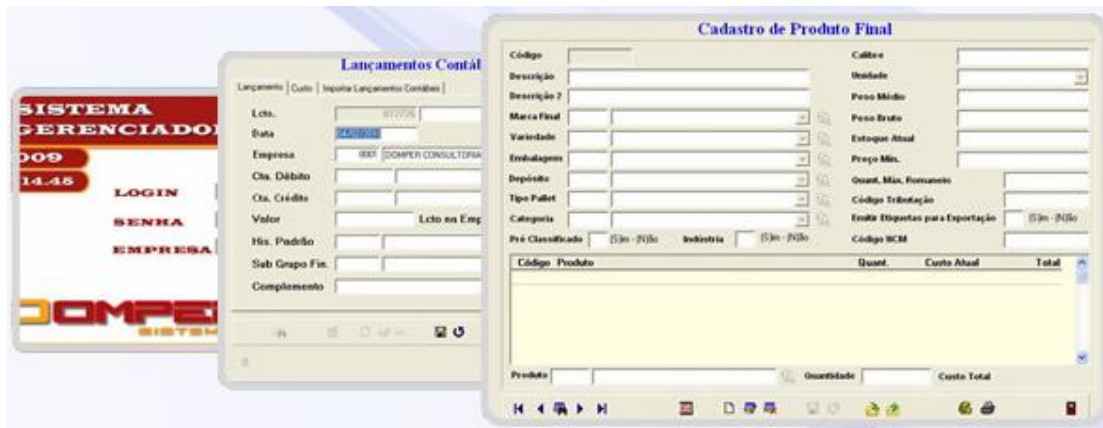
SISTEMA
GERENCIADO

009
14.45

LOGIN
SENHA
EMPRESA

DOMPE
SISTEM

Lançamentos Contál

Lançamento | Custo | Importar Lançamentos Contábeis

Lcto. 
Data
Empresa 0001 DOMPER CONSULTORIA
Cta. Débito
Cta. Crédito
Valor Lcto na Emp
His. Padrão
Sub Grupo Fin.
Complemento

Cadastro de Produto Final

Código
Descrição
Descrição 2
Marca Final
Variedade
Embalagem
Depósito
Tipo Pallet
Categoria
Pré Classificado (S)im - (N)ão Indústria (S)im - (N)ão

Calibre
Unidade
Peso Médio
Peso Bruto
Estoque Atual
Preço Mín.
Quant. Mín. Romaneio
Código Tributação
Emitir Etiquetas para Exportação (S)im - (N)ão
Código NCM

| Código | Produto | Quant. | Custo Atual | Total |
|---|---|---|---|---|

Produto Quantidade Custo Total